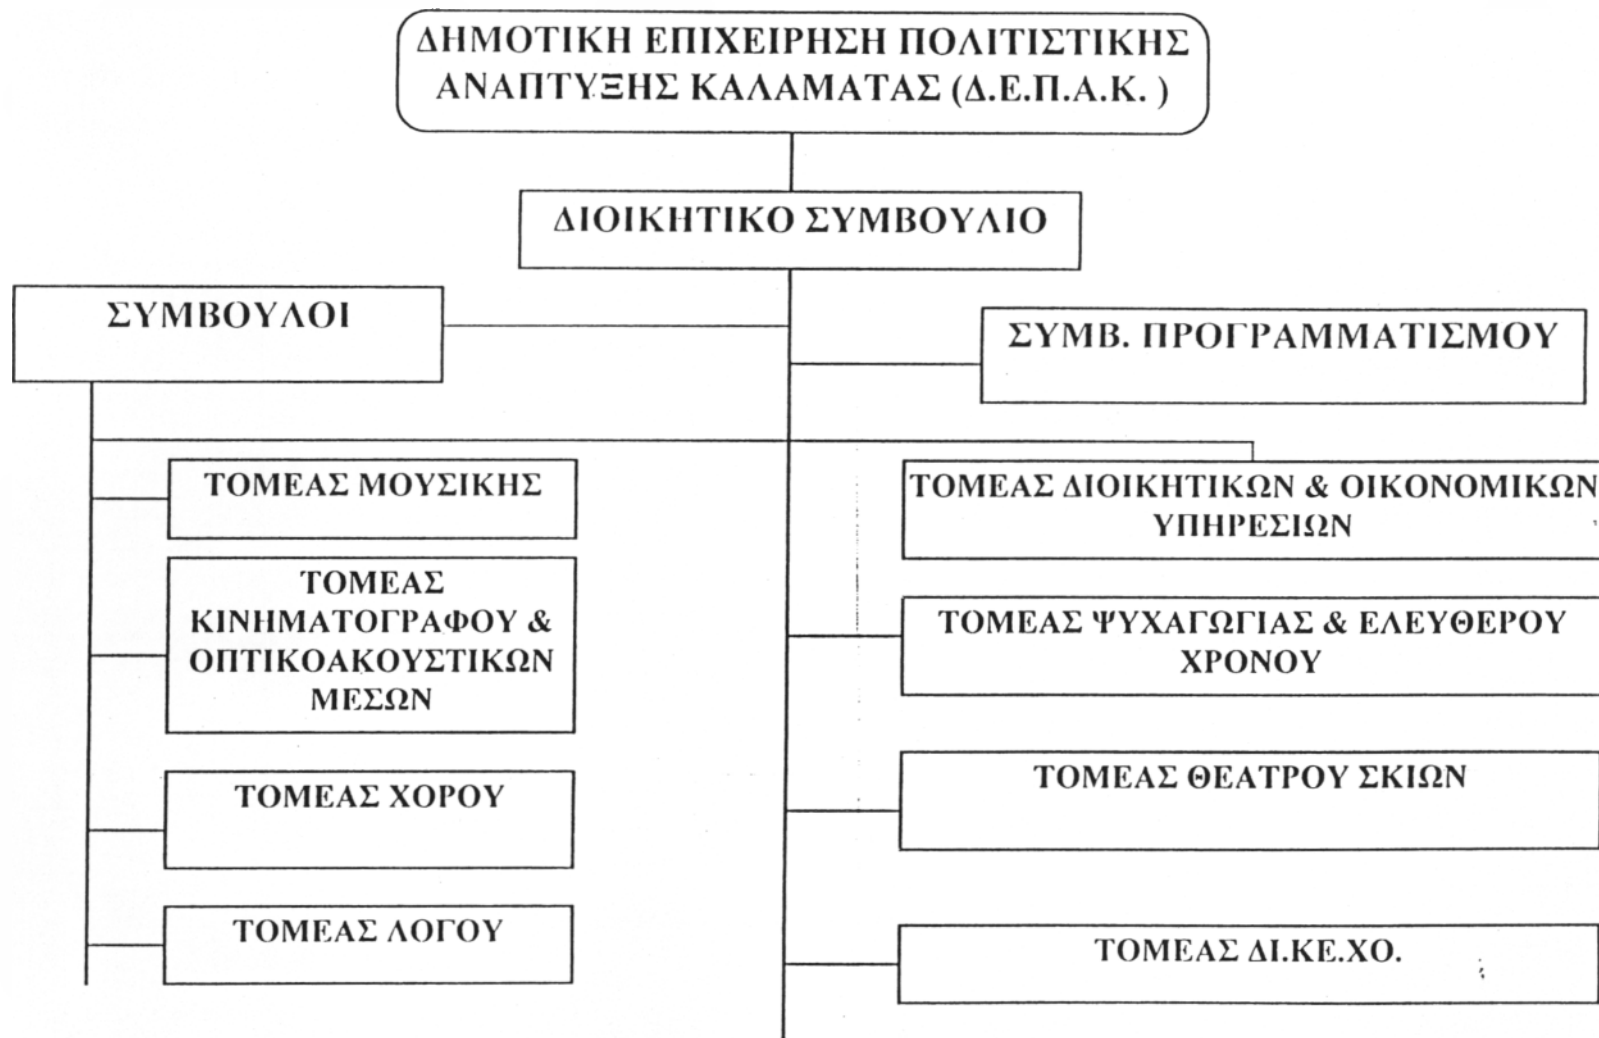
ΔΗΜΟΤΙΚΗ ΕΠΙΧΕΙΡΗΣΗ ΠΟΛΙΤΙΣΤΙΚΗΣ ΑΝΑΠΤΥΞΗΣ ΚΑΛΑΜΑΤΑΣ (Δ.Ε.Π.Α.Κ. )

ΔΙΟΙΚΗΤΙΚΟ ΣΥΜΒΟΥΛΙΟ

ΣΥΜΒΟΥΛΟΙ

ΣΥΜΒ. ΠΡΟΓΡΑΜΜΑΤΙΣΜΟΥ

ΤΟΜΕΑΣ ΜΟΥΣΙΚΗΣ

ΤΟΜΕΑΣ ΚΙΝΗΜΑΤΟΓΡΑΦΟΥ & ΟΠΤΙΚΟΑΚΟΥΣΤΙΚΩΝ ΜΕΣΩΝ

ΤΟΜΕΑΣ ΧΟΡΟΥ

ΤΟΜΕΑΣ ΛΟΓΟΥ

ΤΟΜΕΑΣ ΔΙΟΙΚΗΤΙΚΩΝ & ΟΙΚΟΝΟΜΙΚΩΝ ΥΠΗΡΕΣΙΩΝ

ΤΟΜΕΑΣ ΨΥΧΑΓΩΓΙΑΣ & ΕΛΕΥΘΕΡΟΥ ΧΡΟΝΟΥ

ΤΟΜΕΑΣ ΘΕΑΤΡΟΥ ΣΚΙΩΝ

ΤΟΜΕΑΣ ΔΙ.ΚΕ.ΧΟ.